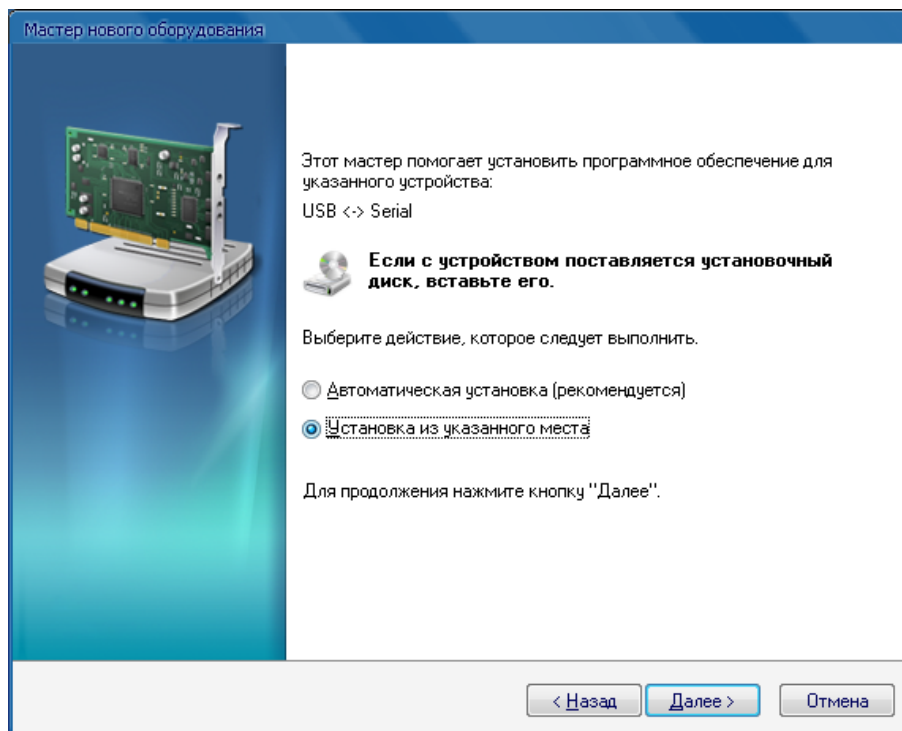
Мастер нового оборудования

Этот мастер помогает установить программное обеспечение для указанного устройства:

USB <-> Serial

Если с устройством поставляется установочный диск, вставьте его.

Выберите действие, которое следует выполнить.

Автоматическая установка (рекомендуется)

Установка из указанного места

Для продолжения нажмите кнопку "Далее".

< Назад Далее > Отмена